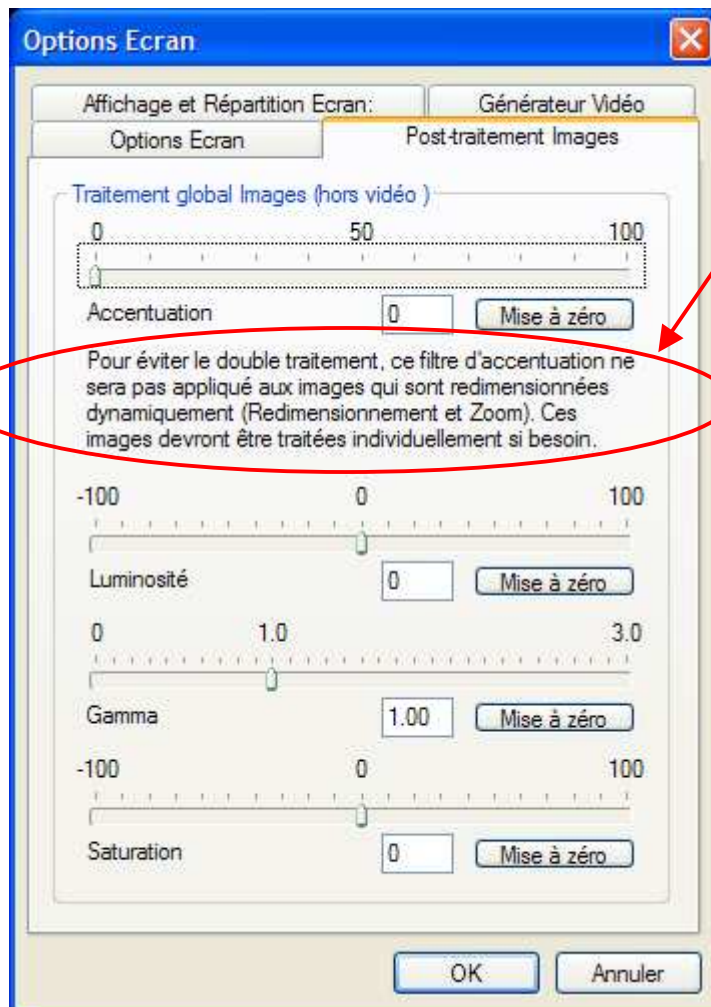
Options Ecran

Affichage et Répartition Ecran:
Générateur Vidéo
Options Ecran
Post-traitement Images

Traitement global Images (hors vidéo )

0
50
100

Accentuation
0
Mise à zéro

Pour éviter le double traitement, ce filtre d'accentuation ne sera pas appliqué aux images qui sont redimensionnées dynamiquement (Redimensionnement et Zoom). Ces images devront être traitées individuellement si besoin.

-100
0
100

Luminosité
0
Mise à zéro

0
1.0
3.0

Gamma
1.00
Mise à zéro

-100
0
100

Saturation
0
Mise à zéro

OK
Annuler